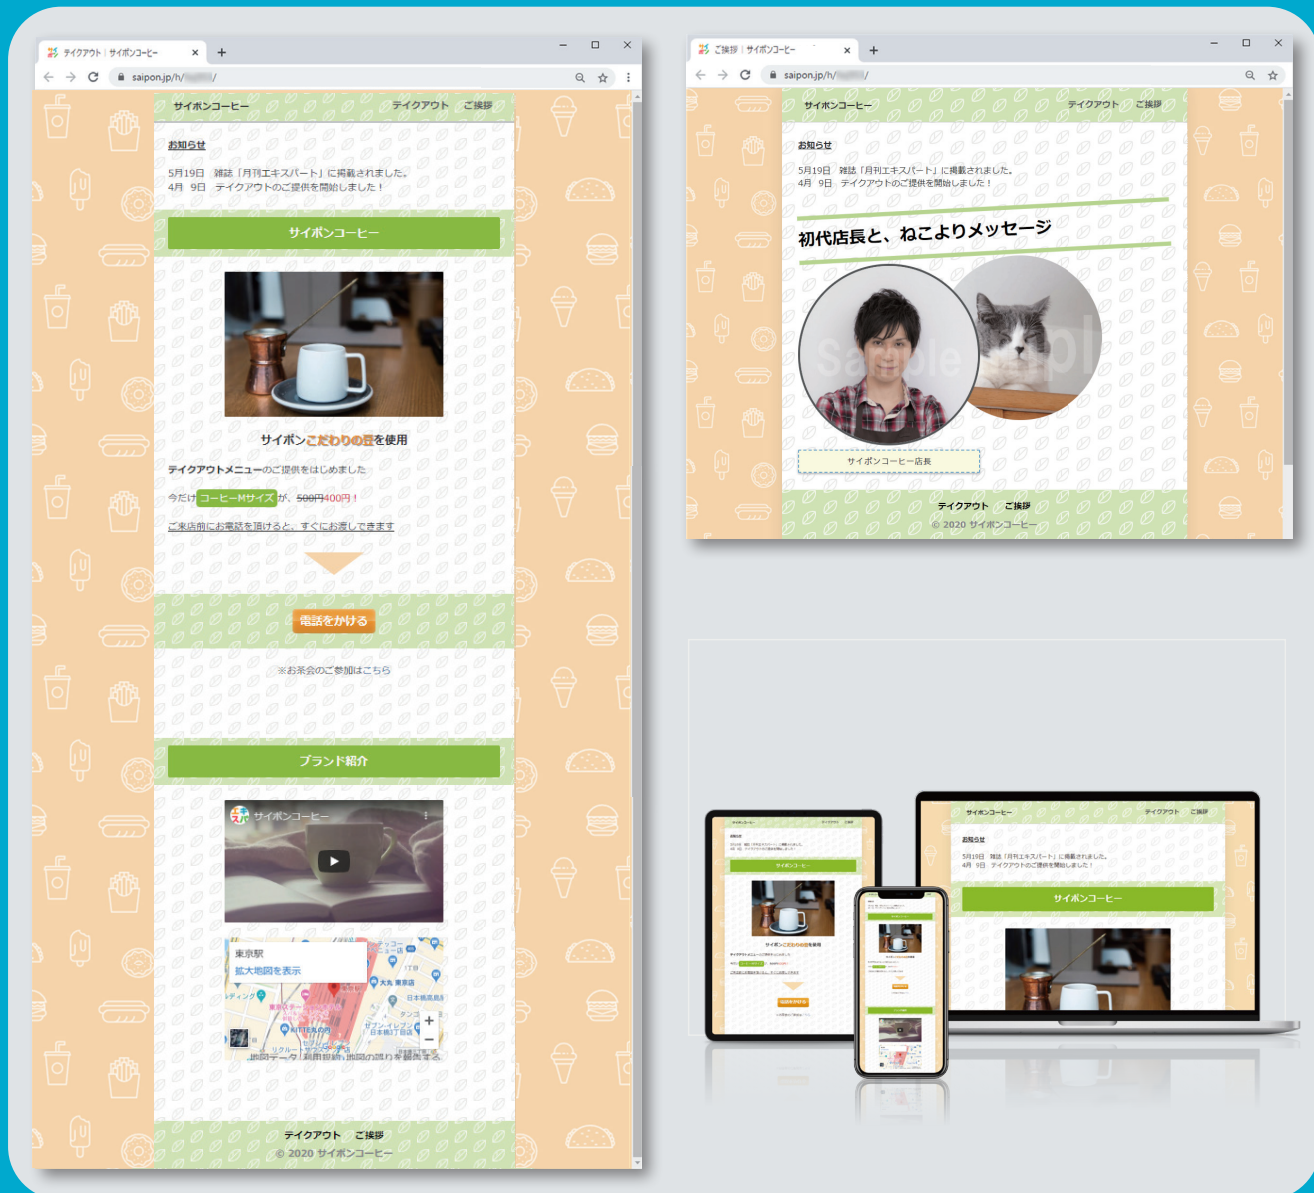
テイクアウト | サイポンコーヒー
saipon.jp/h/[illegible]/

サイポンコーヒー テイクアウト ご挨拶

お知らせ

5月19日 雑誌「月刊エキスパート」に掲載されました。
4月 9日 テイクアウトのご提供を開始しました！

サイポンコーヒー

サイポンこだわりの豆を使用

テイクアウトメニューのご提供をはじめました

今だけコーヒーMサイズが、~~500円~~400円！

ご来店前にお電話を頂けると、すぐにお渡しできます

電話をかける

※お茶会のご参加はこちら

ブランド紹介

サイポンコーヒー

東京駅
拡大地図を表示

地図データ 利用規約 地図の誤りを報告する

テイクアウト ご挨拶
© 2020 サイポンコーヒー

ご挨拶 | サイポンコーヒー
saipon.jp/h/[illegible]/

サイポンコーヒー テイクアウト ご挨拶

お知らせ

5月19日 雑誌「月刊エキスパート」に掲載されました。
4月 9日 テイクアウトのご提供を開始しました！

初代店長と、ねこよりメッセージ

Sample

サイポンコーヒー店長

テイクアウト ご挨拶
© 2020 サイポンコーヒー

サイポンコーヒー テイクアウト ご挨拶

お知らせ

5月19日 雑誌「月刊エキスパート」に掲載されました。
4月 9日 テイクアウトのご提供を開始しました！

サイポンコーヒー